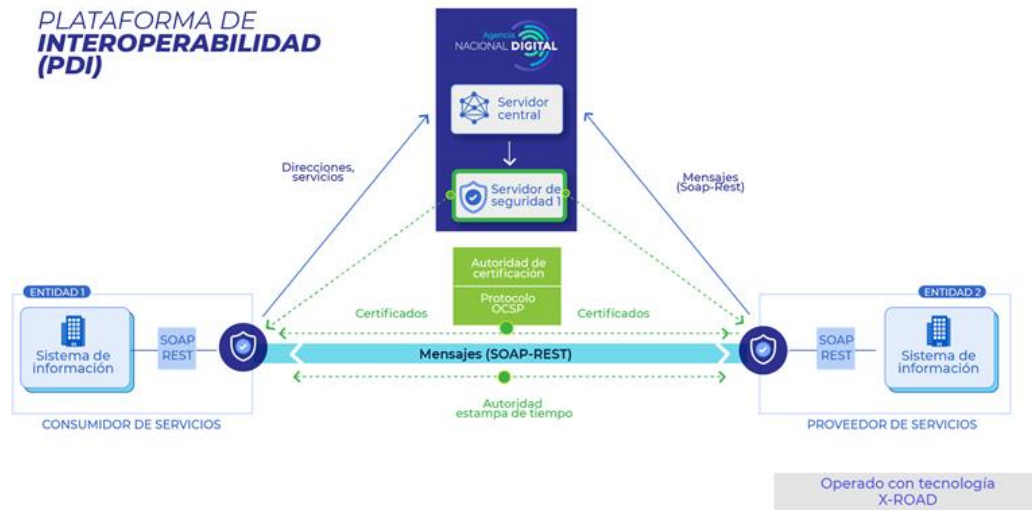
PLATAFORMA DE
INTEROPERABILIDAD
(PDI)

Agencia
NACIONAL DIGITAL

Servidor central

Servidor de seguridad 1

Direcciones, servicios

Mensajes (Soap-Rest)

Autoridad de certificación

Protocolo OCSP

Certificados

Certificados

ENTIDAD 1

Sistema de información

SOAP
REST

Mensajes (SOAP-REST)

Autoridad estampa de tiempo

CONSUMIDOR DE SERVICIOS

ENTIDAD 2

SOAP
REST

Sistema de información

PROVEEDOR DE SERVICIOS

Operado con tecnología
X-ROAD